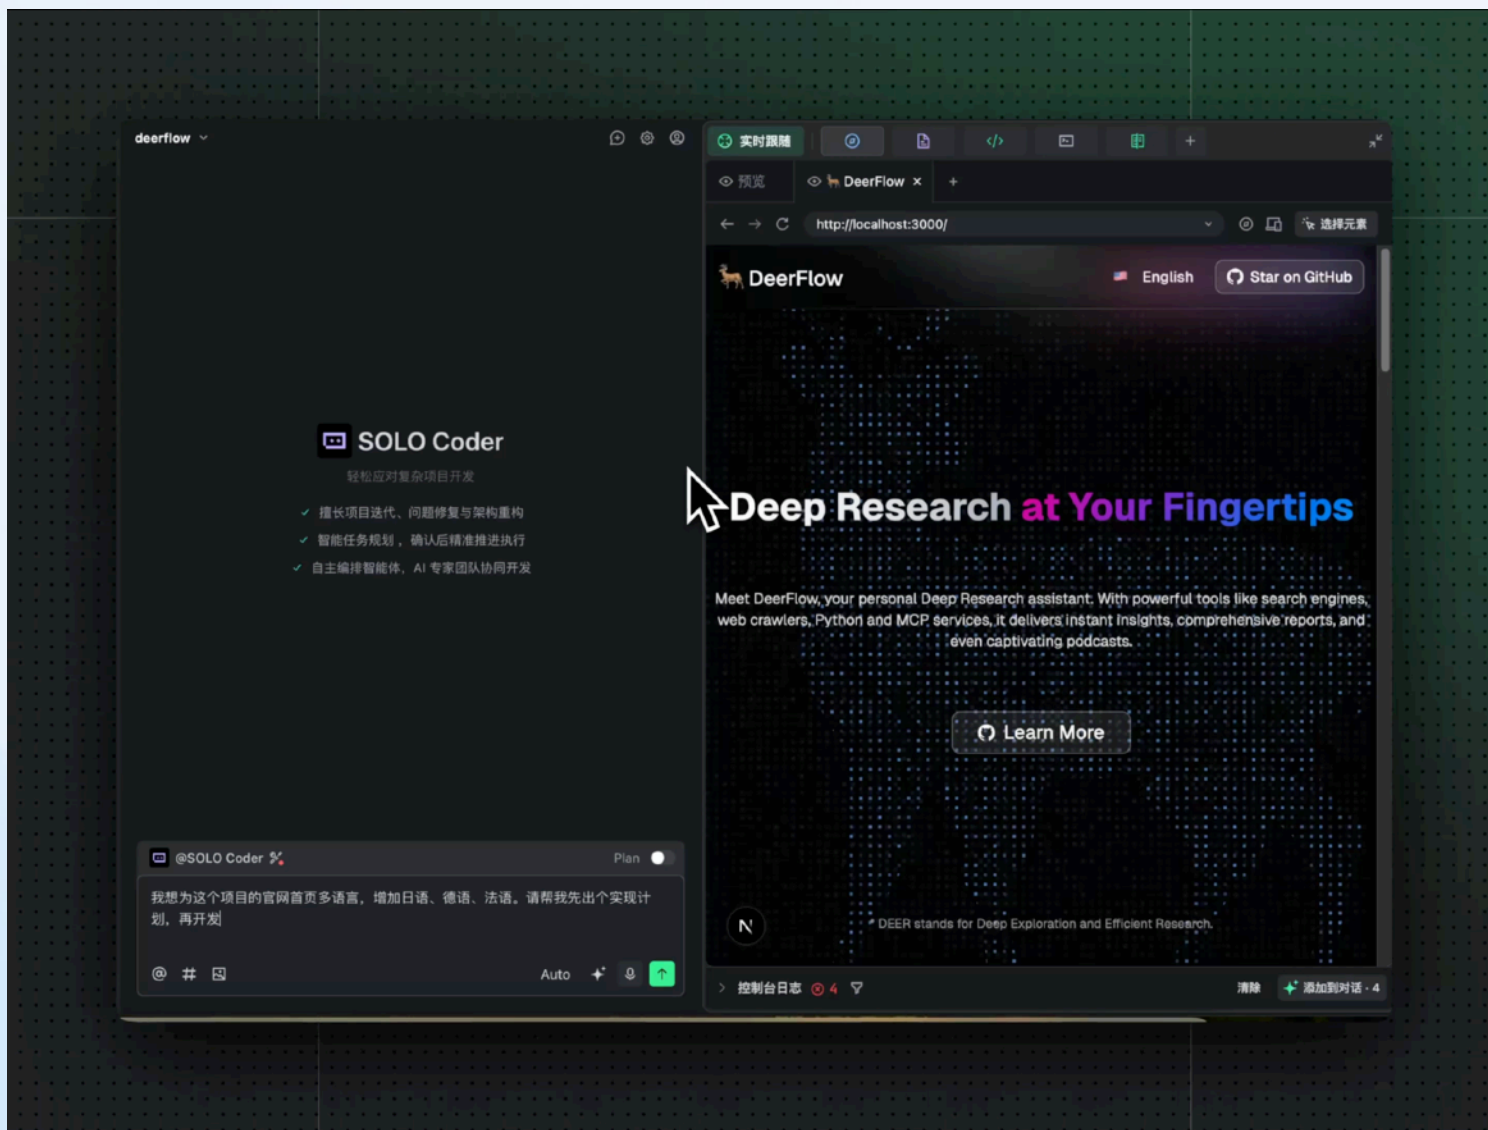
deerflow

SOLO Coder
轻松应对复杂项目开发
✓ 擅长项目迭代、问题修复与架构重构
✓ 智能任务规划，确认后精准推进执行
✓ 自主编排智能体、AI 专家团队协同开发

@SOLO Coder
Plan
我想为这个项目的官网首页多语言，增加日语、德语、法语。请帮我先出个实现计划，再开发
Auto

实时跟随
预览
DeerFlow ×
http://localhost:3000/
选择元素

DeerFlow
English
Star on GitHub

Deep Research at Your Fingertips

Meet DeerFlow, your personal Deep Research assistant. With powerful tools like search engines, web crawlers, Python and MCP services, it delivers instant insights, comprehensive reports, and even captivating podcasts.

Learn More

N
DEER stands for Deep Exploration and Efficient Research.

控制台日志 4
清除
添加到对话 · 4